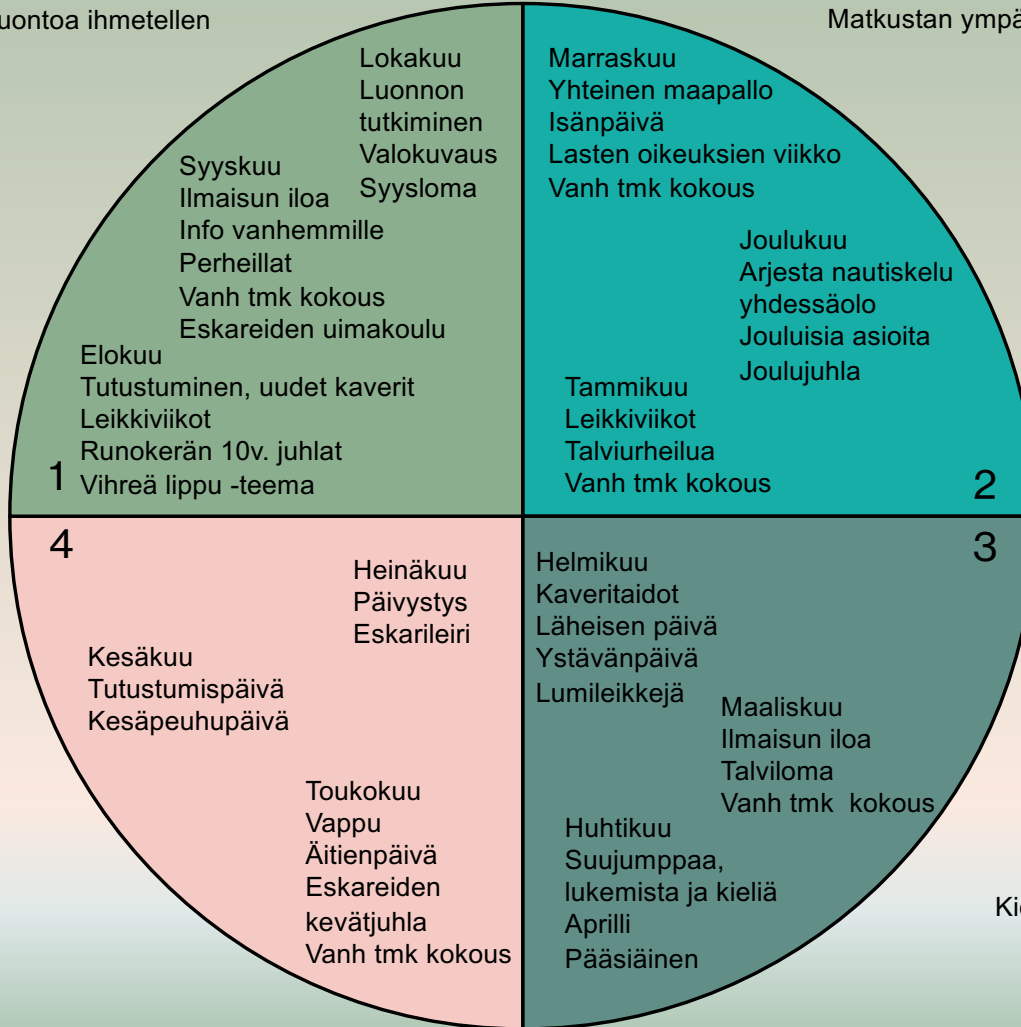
uontoa ihmetellen

Matkustan ympä

Lokakuu
Luonnon tutkiminen
Valokuvaus
Syysloma

Syyskuu
Ilmaisun iloa
Info vanhemmille
Perheillat
Vanh tmk kokous
Eskareiden uimakoulu

Elokuu
Tutustuminen, uudet kaverit
Leikkiviikot
Runokerän 10v. juhlat
Vihreä lippu -teema

1

Marraskuu
Yhteinen maapallo
Isänpäivä
Lasten oikeuksien viikko
Vanh tmk kokous

Joulukuu
Arjesta nautiskelu
yhdessäolo
Jouluisia asioita
Joulujuhla

Tammikuu
Leikkiviikot
Talviurheilua
Vanh tmk kokous

2

4

Heinäkuu
Päivystys
Eskarileiri

Kesäkuu
Tutustumispäivä
Kesäpeuhupäivä

Toukokuu
Vappu
Äitienpäivä
Eskareiden kevätjuhla
Vanh tmk kokous

3

Helmikuu
Kaveritaidot
Läheisen päivä
Ystävänpäivä
Lumileikkejä

Maaliskuu
Ilmaisun iloa
Talviloma
Vanh tmk kokous

Huhtikuu
Suujumppaa, lukemista ja kieliä
Aprilli
Pääsiäinen

Ki